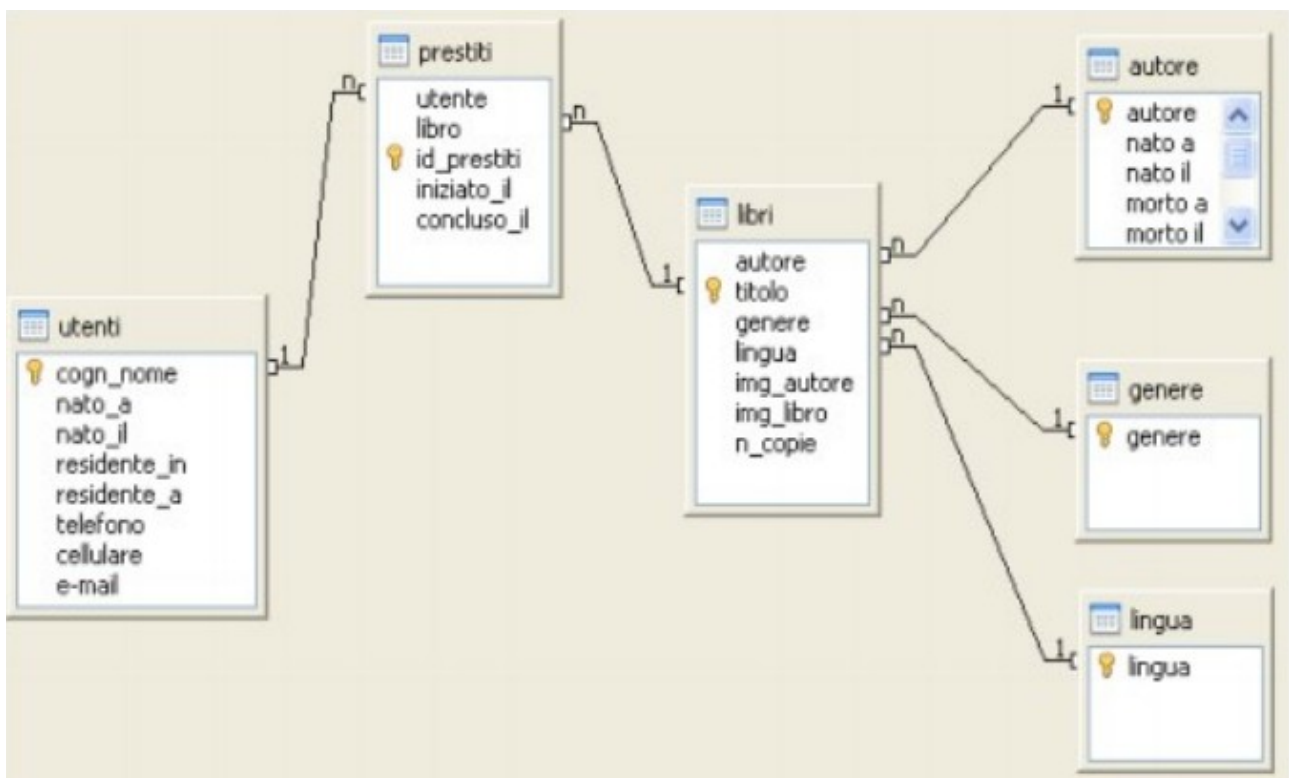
prestiti
utente
libro
id_prestiti
iniziato_il
concluso_il

n

n

utenti
cogn_nome
nato_a
nato_il
residente_in
residente_a
telefono
cellulare
e-mail

1

1

libri
autore
titolo
genere
lingua
img_autore
img_libro
n_copie

n
n
n

autore
autore
nato a
nato il
morto a
morto il

1

genere
genere

1

lingua
lingua

1